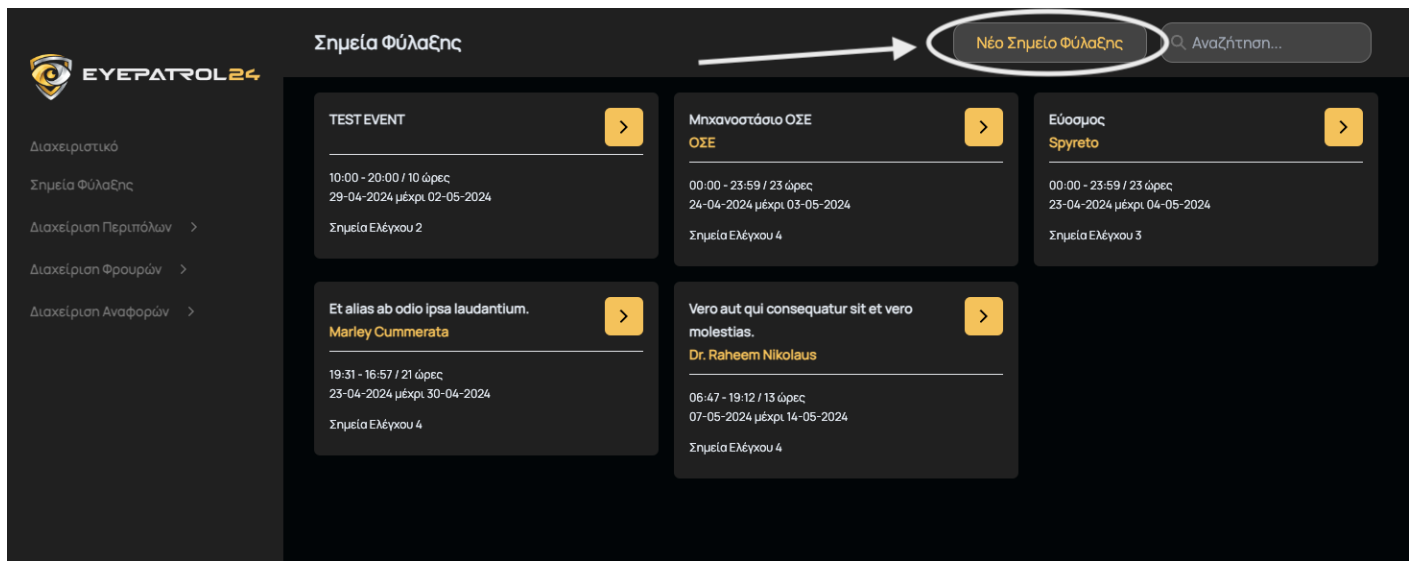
EYEPATROL24

Διαχειριστικό
Σημεία Φύλαξης
Διαχείριση Περιπόλων >
Διαχείριση Φρουρών >
Διαχείριση Αναφορών >

Σημεία Φύλαξης

Νέο Σημείο Φύλαξης

Αναζήτηση...

TEST EVENT
>
10:00 - 20:00 / 10 ώρες
29-04-2024 μέχρι 02-05-2024
Σημεία Ελέγχου 2

Μηχανοστάσιο ΟΣΕ
ΟΣΕ
>
00:00 - 23:59 / 23 ώρες
24-04-2024 μέχρι 03-05-2024
Σημεία Ελέγχου 4

Εύοσμος
Spyreto
>
00:00 - 23:59 / 23 ώρες
23-04-2024 μέχρι 04-05-2024
Σημεία Ελέγχου 3

Et alias ab odio ipsa laudantium.
Marley Cummerata
>
19:31 - 16:57 / 21 ώρες
23-04-2024 μέχρι 30-04-2024
Σημεία Ελέγχου 4

Vero aut qui consequatur sit et vero molestias.
Dr. Raheem Nikolaus
>
06:47 - 19:12 / 13 ώρες
07-05-2024 μέχρι 14-05-2024
Σημεία Ελέγχου 4